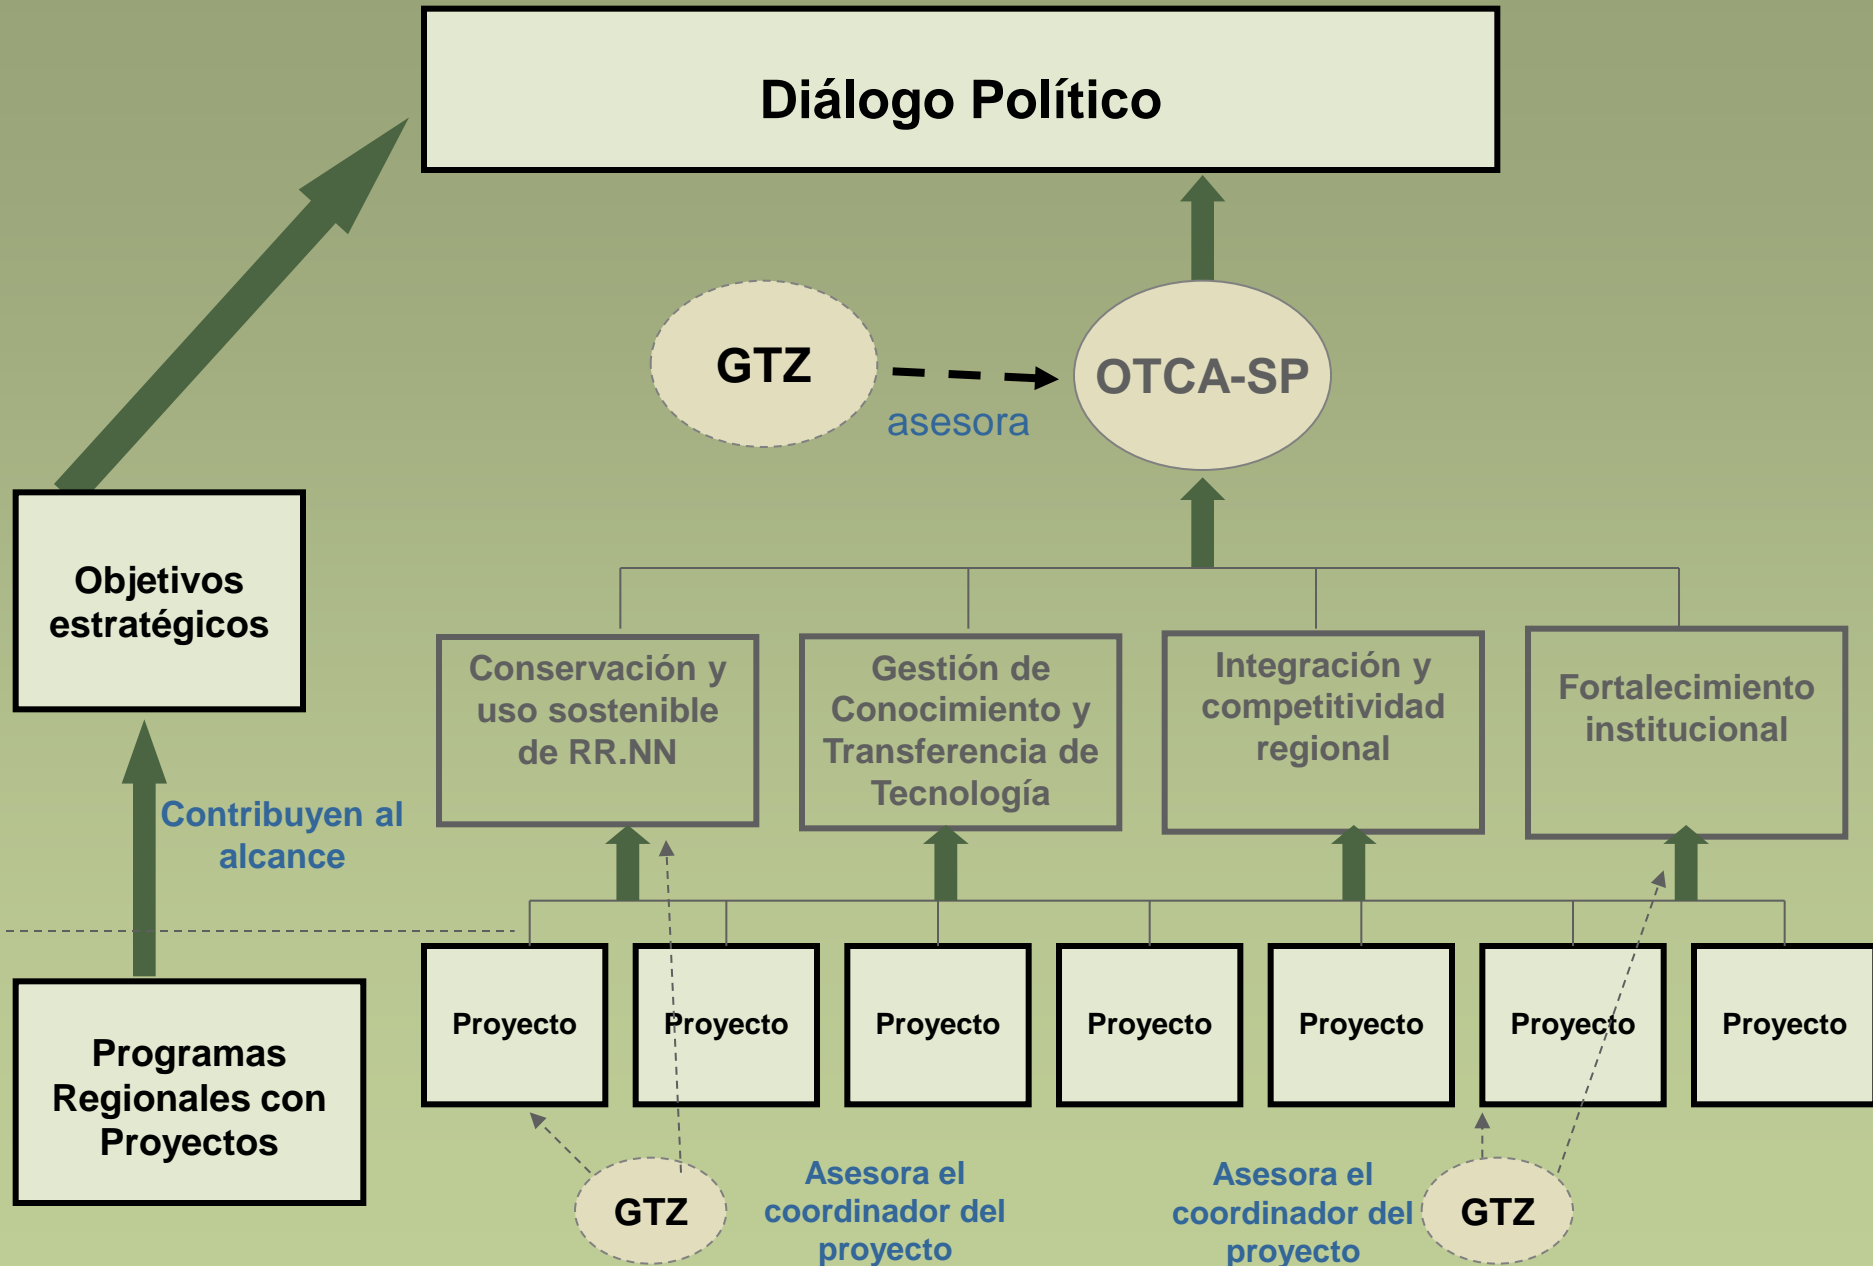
Diálogo Político

GTZ

asesora

OTCA-SP

Objetivos estratégicos

Contribuyen al alcance

Conservación y uso sostenible de RR.NN

Gestión de Conocimiento y Transferencia de Tecnología

Integración y competitividad regional

Fortalecimiento institucional

Programas Regionales con Proyectos

Proyecto

Proyecto

Proyecto

Proyecto

Proyecto

Proyecto

Proyecto

GTZ

Asesora el coordinador del proyecto

Asesora el coordinador del proyecto

GTZ